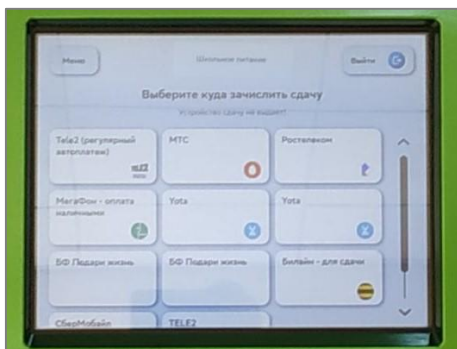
Меню

Школьное питание

Выйти

Выберите куда зачислить сдачу

Устройство сдачу не выдает!

Tele2 (регулярный автоплатеж)

tele2

МТС

Ростелеком

МегаФон - оплата наличными

Yota

Yota

БФ Подари жизнь

БФ Подари жизнь

Билайн - для сдачи

СберМобайл

TELE2